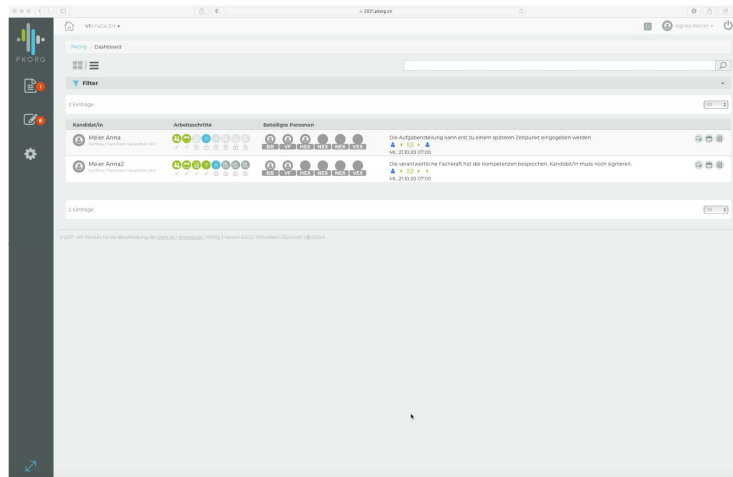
2021.pkorg.ch

PKORG

VFI Fallp 21 ▾

Agnes Muster ▾

PkOrg / Dashboard

Filter

2 Einträge

| Kandidat/in | Arbeitsschritte | Beteiligte Personen | |
|---|---|---|---|
| Meier Anna | | BB VF HEX NEX NEX VEX | Die Aufgabenstellung kann erst zu einem späteren Zeitpunkt eingegeben werden. Mi., 21.10.20 07:00 |
| Meier Anna2 | | BB VF HEX NEX NEX VEX | Die verantwortliche Fachkraft hat die Kompetenzen besprochen. Kandidat/in muss noch signieren. Mi., 21.10.20 07:00 |

2 Einträge

© 2017 - Ein Produkt für die Berufsbildung der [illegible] | Impressum | PkOrg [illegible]